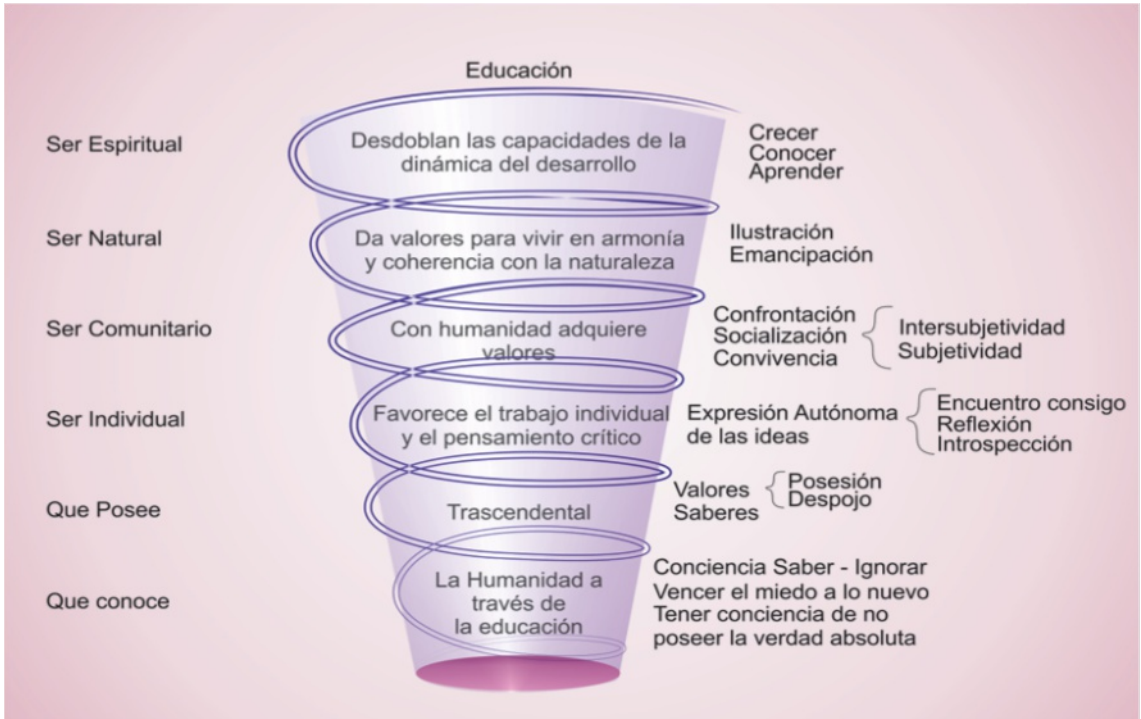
Educación

Ser Espiritual

Desdoblan las capacidades de la dinámica del desarrollo

Crecer
Conocer
Aprender

Ser Natural

Da valores para vivir en armonía y coherencia con la naturaleza

Ilustración
Emancipación

Ser Comunitario

Con humanidad adquiere valores

Confrontación
Socialización
Convivencia

Intersubjetividad
Subjetividad

Ser Individual

Favorece el trabajo individual y el pensamiento crítico

Expresión Autónoma de las ideas

Encuentro consigo
Reflexión
Introspección

Que Posee

Trascendental

Valores
Saberes

Posesión
Despojo

Que conoce

La Humanidad a través de la educación

Conciencia Saber - Ignorar
Vencer el miedo a lo nuevo
Tener conciencia de no poseer la verdad absoluta